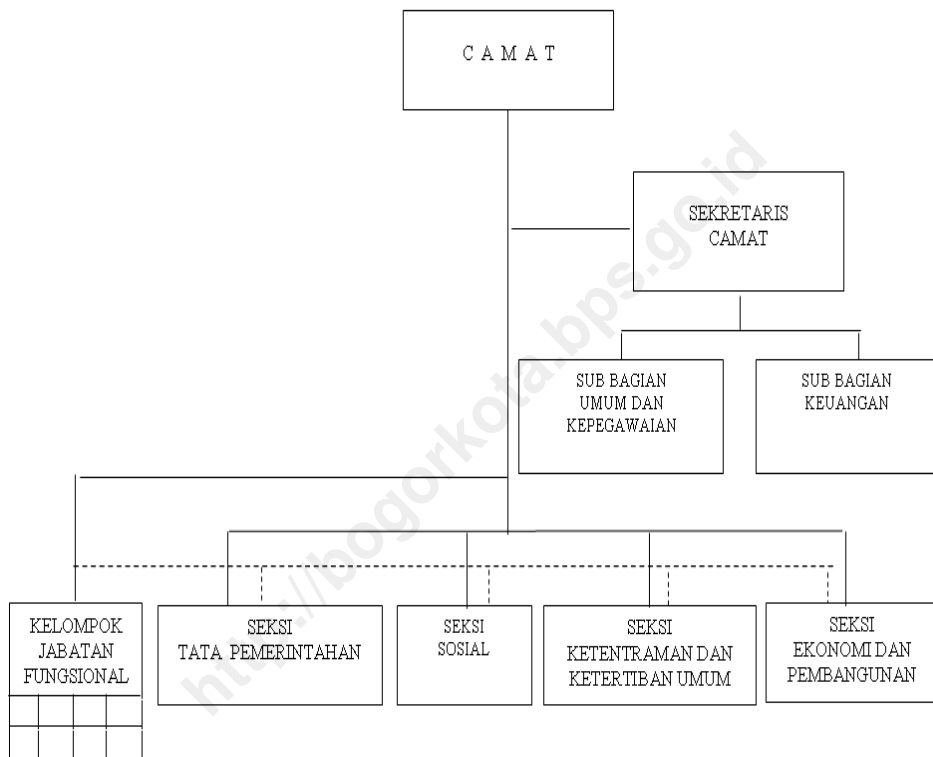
C A M A T

SEKRETARIS CAMAT

SUB BAGIAN UMUM DAN KEPEGAWAIAN

SUB BAGIAN KEUANGAN

KELOMPOK JABATAN FUNGSIONAL

SEKSI TATA PEMERINTAHAN

SEKSI SOSIAL

SEKSI KETENTRAMAN DAN KETERTIBAN UMUM

SEKSI EKONOMI DAN PEMBANGUNAN

http://bogorkota.bps.go.id